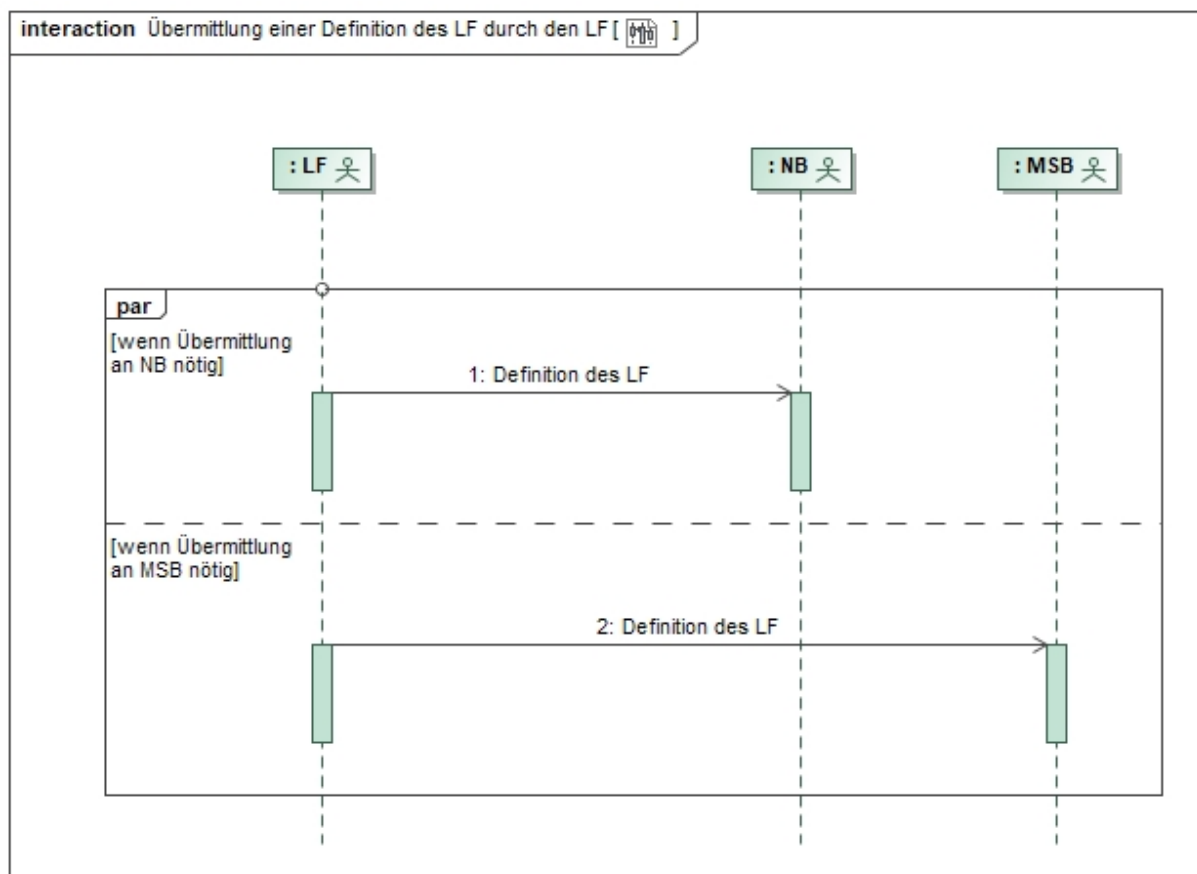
interaction Übermittlung einer Definition des LF durch den LF [ ]

: LF

: NB

: MSB

par

[wenn Übermittlung an NB nötig]

1: Definition des LF

[wenn Übermittlung an MSB nötig]

2: Definition des LF